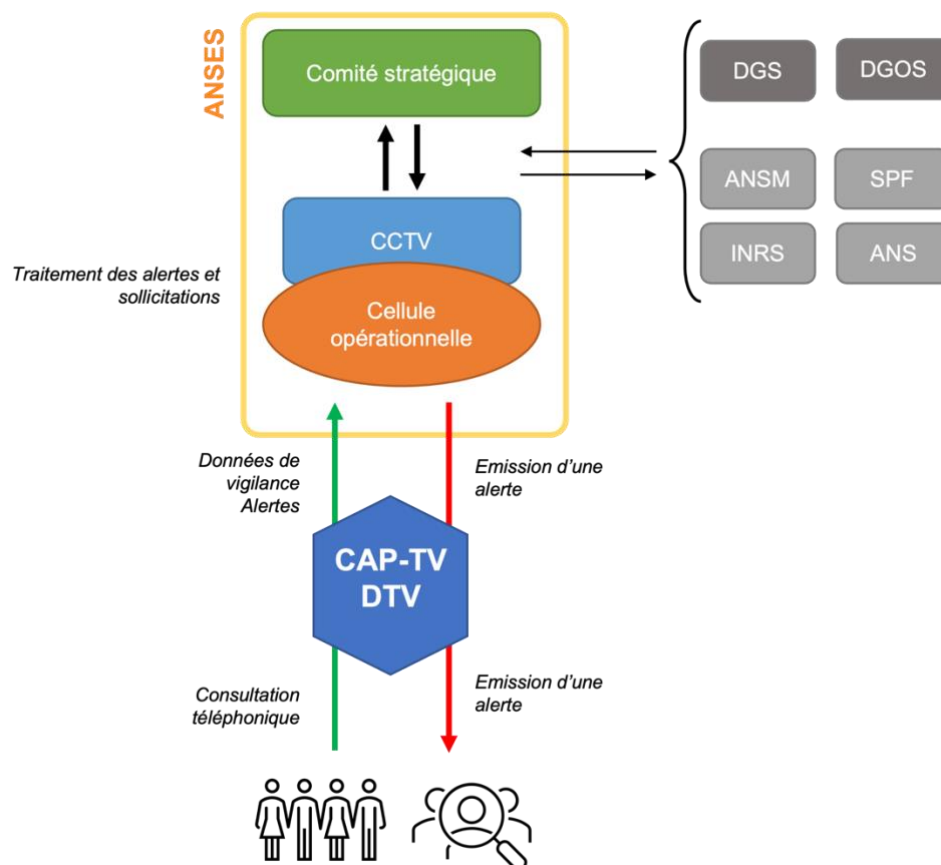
ANSES

Comité stratégique

CCTV

Cellule opérationnelle

Traitement des alertes et sollicitations

DGS

DGOS

ANSM

SPF

INRS

ANS

Données de vigilance Alertes

Emission d'une alerte

CAP-TV DTV

Consultation téléphonique

Emission d'une alerte